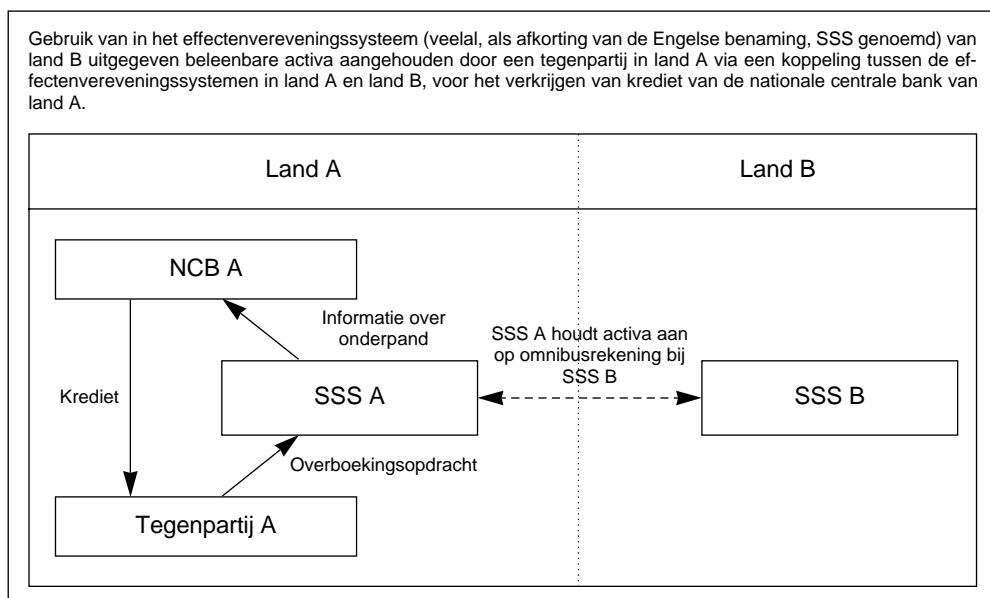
Gebruik van in het effectenvereveningssysteem (veelal, als afkorting van de Engelse benaming, SSS genoemd) van land B uitgegeven beleenbare activa aangehouden door een tegenpartij in land A via een koppeling tussen de effectenvereveningssystemen in land A en land B, voor het verkrijgen van krediet van de nationale centrale bank van land A.

Land A

Land B

NCB A

Informatie over onderpand

SSS A houdt activa aan op omnibusrekening bij SSS B

Krediet

SSS A

SSS B

Overboekingsopdracht

Tegenpartij A